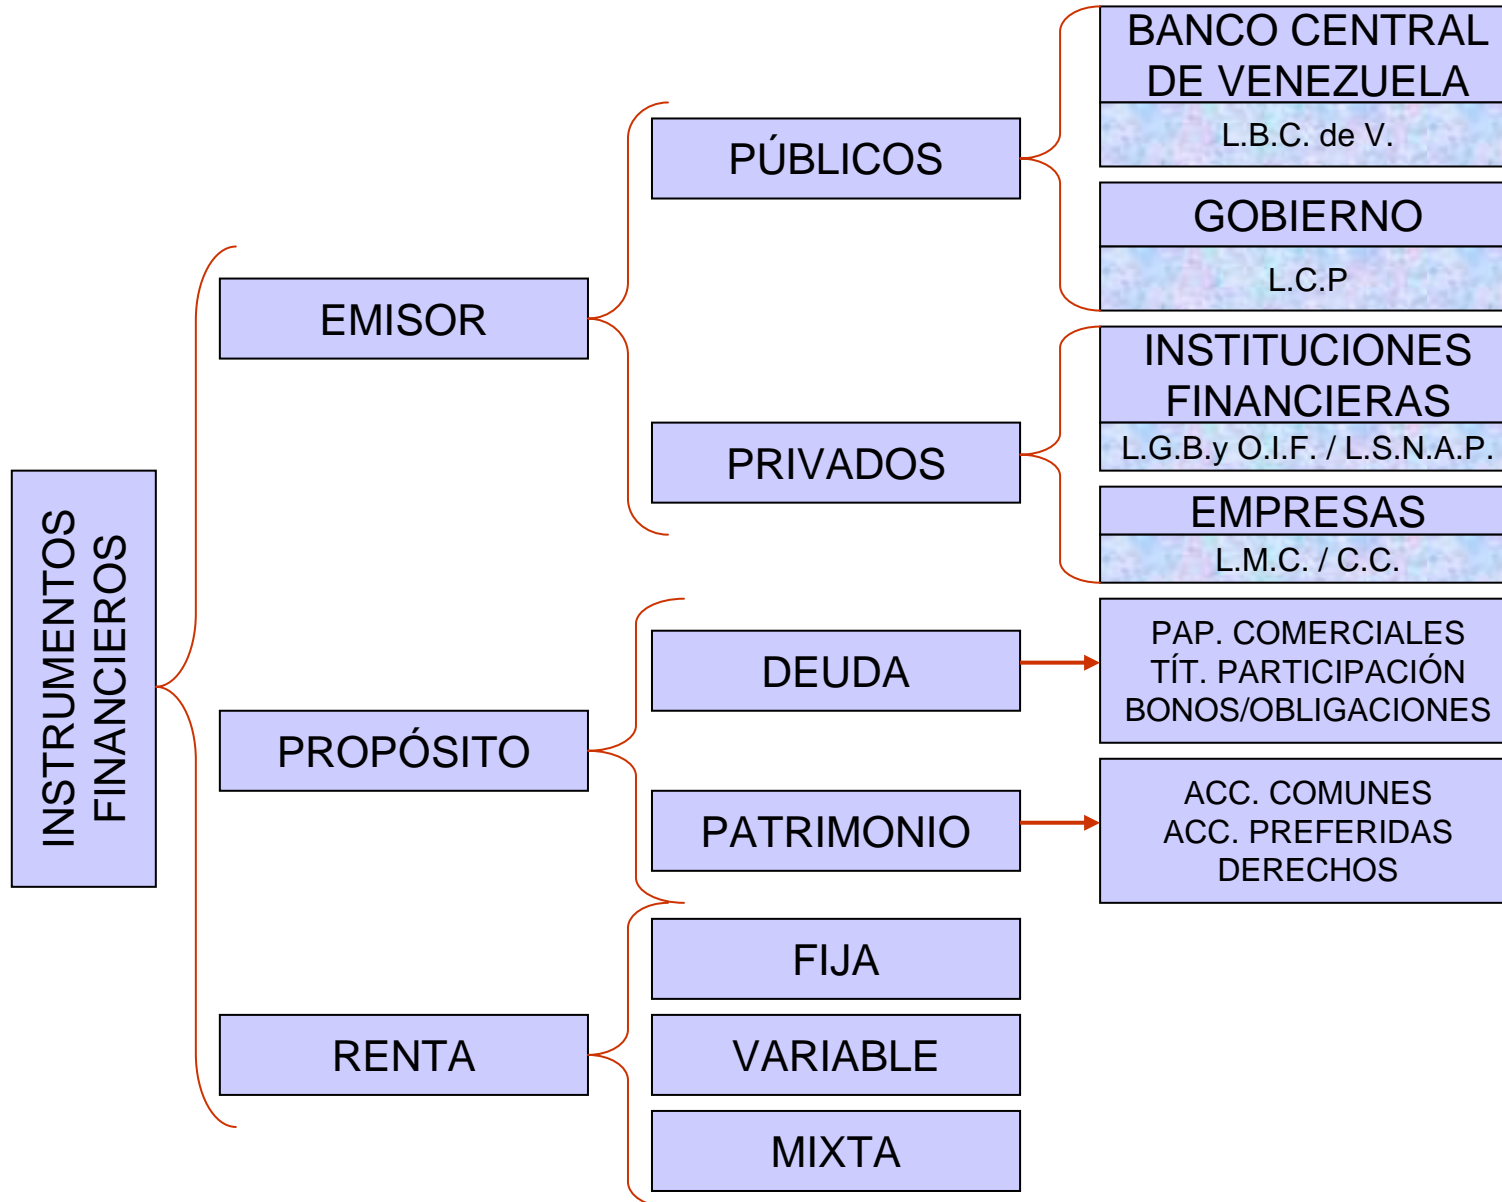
INSTRUMENTOS FINANCIEROS

EMISOR

PÚBLICOS

BANCO CENTRAL DE VENEZUELA

L.B.C. de V.

GOBIERNO

L.C.P

PRIVADOS

INSTITUCIONES FINANCIERAS

L.G.B.y O.I.F. / L.S.N.A.P.

EMPRESAS

L.M.C. / C.C.

PROPÓSITO

DEUDA

PAP. COMERCIALES
TÍT. PARTICIPACIÓN
BONOS/OBLIGACIONES

PATRIMONIO

ACC. COMUNES
ACC. PREFERIDAS
DERECHOS

RENTA

FIJA

VARIABLE

MIXTA